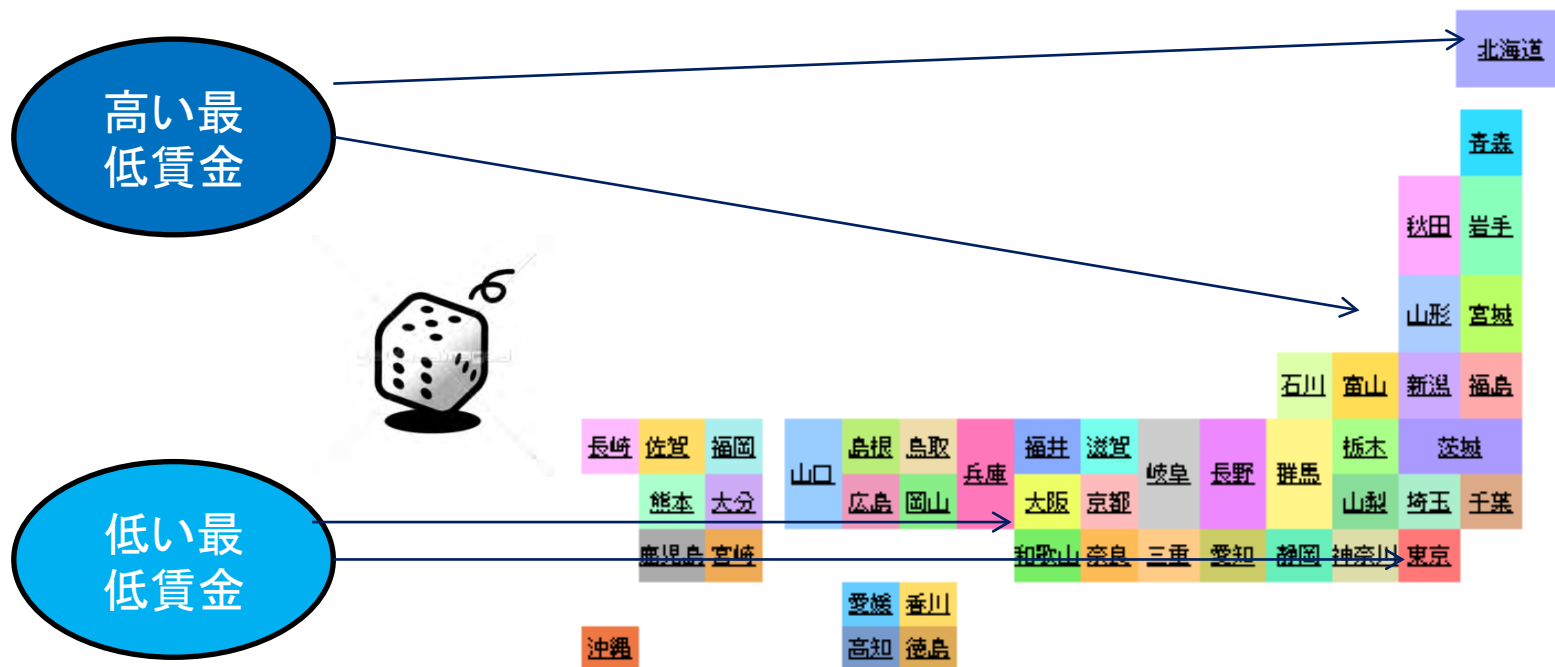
高い最低賃金

低い最低賃金

北海道
青森
秋田 岩手
山形 宮城
石川 富山 新潟 福島
長崎 佐賀 福岡 山口 島根 鳥取 兵庫 福井 滋賀 岐阜 長野 群馬 栃木 茨城
熊本 大分 広島 岡山 大阪 京都 山梨 埼玉 千葉
鹿児島 宮崎 和歌山 奈良 三重 愛知 静岡 神奈川 東京
愛媛 香川
沖縄 高知 徳島